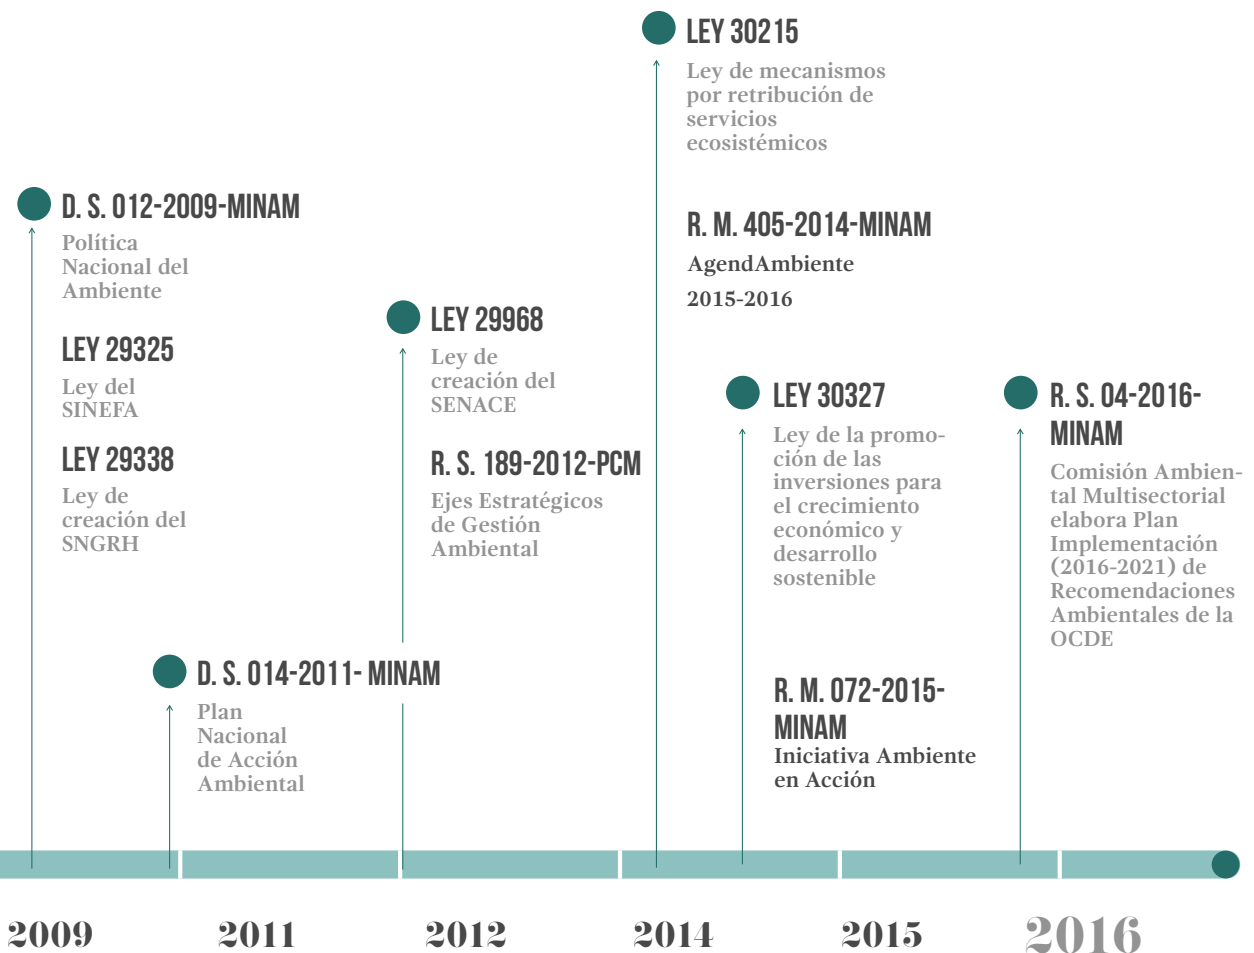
LEY 30215

Ley de mecanismos por retribución de servicios ecosistémicos

R. M. 405-2014-MINAM

AgendAmbiente 2015-2016

D. S. 012-2009-MINAM

Política Nacional del Ambiente

LEY 29325

Ley del SINEFA

LEY 29338

Ley de creación del SNGRH

LEY 29968

Ley de creación del SENACE

R. S. 189-2012-PCM

Ejes Estratégicos de Gestión Ambiental

D. S. 014-2011- MINAM

Plan Nacional de Acción Ambiental

LEY 30327

Ley de la promoción de las inversiones para el crecimiento económico y desarrollo sostenible

R. M. 072-2015-MINAM

Iniciativa Ambiente en Acción

R. S. 04-2016-MINAM

Comisión Ambiental Multisectorial elabora Plan Implementación (2016-2021) de Recomendaciones Ambientales de la OCDE

2009 2011 2012 2014 2015 2016